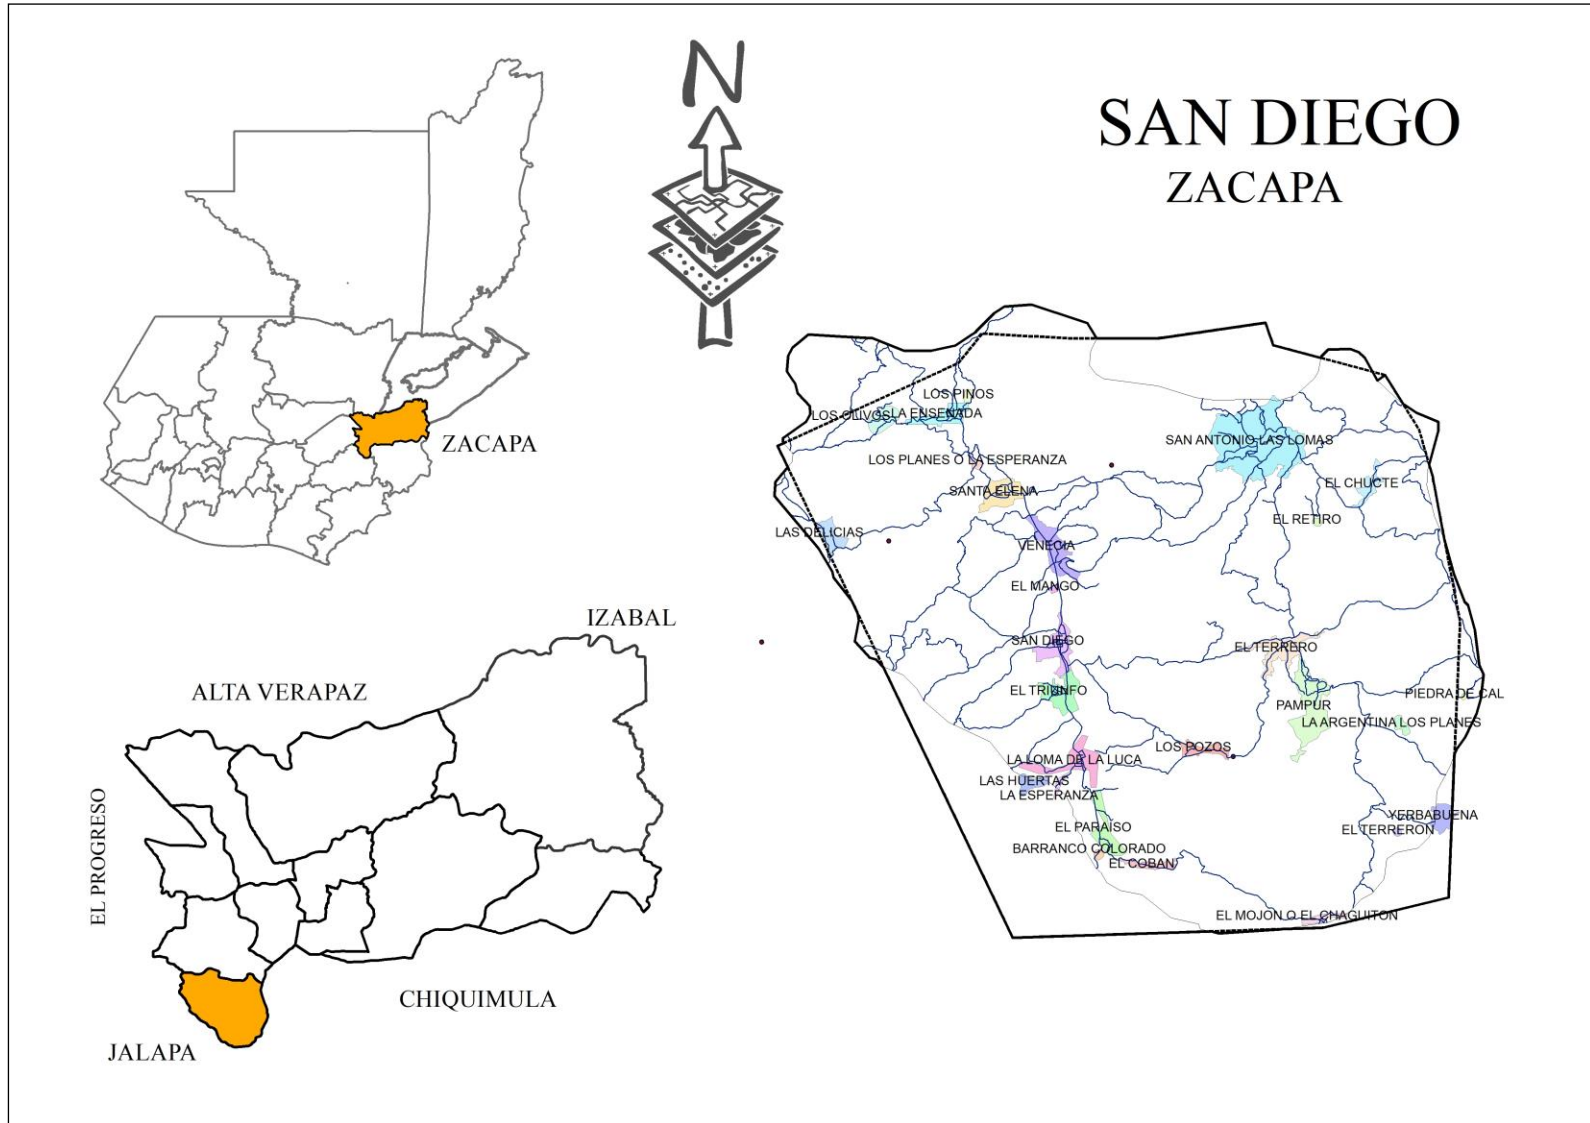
SAN DIEGO
ZACAPA

N

ZACAPA

IZABAL

ALTA VERAPAZ

EL PROGRESO

CHIQUIMULA

JALAPA

LOS PINOS
LOS OLIVOS
LA ENSENADA
SAN ANTONIO LAS LOMAS
LOS PLANES O LA ESPERANZA
EL CHUCTE
SANTA ELENA
EL RETIRO
LAS DELICIAS
VENECIA
EL MANGO
SAN DIEGO
EL TERRERO
EL TRIUNFO
PIEDRA DE CAL
PAMPUR
LA ARGENTINA LOS PLANES
LOS POZOS
LA LOMA DE LA LUCA
LAS HUERTAS
LA ESPERANZA
YERBABUENA
EL PARAISO
EL TERRERON
BARRANCO COLORADO
EL COBAN
EL MOJON O EL CHAGUITON